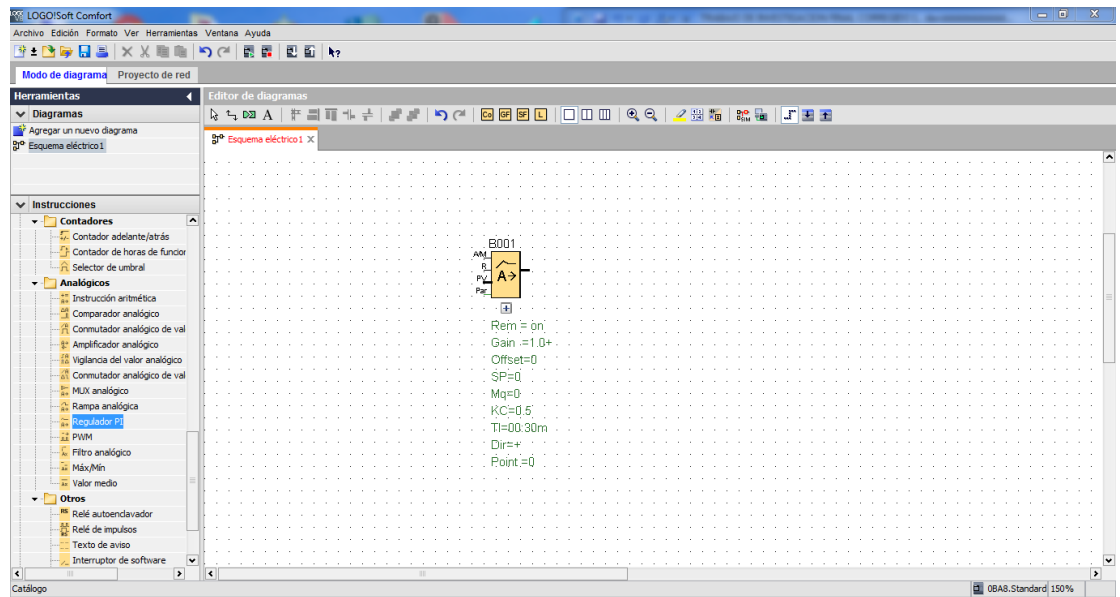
LOGO!Soft Comfort
Archivo Edición Formato Ver Herramientas Ventana Ayuda
Modo de diagrama Proyecto de red
Herramientas
Diagramas
Agregar un nuevo diagrama
Esquema eléctrico1
Instrucciones
Contadores
Contador adelante/atrás
Contador de horas de funcior
Selector de umbral
Analógicos
Instrucción aritmética
Comparador analógico
Conmutador analógico de val
Amplificador analógico
Vigilancia del valor analógico
Conmutador analógico de val
MUX analógico
Rampa analógica
Regulador PI
PWM
Filtro analógico
Máx/Mín
Valor medio
Otros
Relé autoenclavador
Relé de impulsos
Texto de aviso
Interruptor de software
Editor de diagramas
Esquema eléctrico1
B001
A/M
R
PV
Par
A
Rem = on
Gain =1.0+
Offset=0
SP=0
Mq=0
KC=0.5
TI=00:30m
Dir=+
Point =0
Catálogo
0BA8.Standard 150%